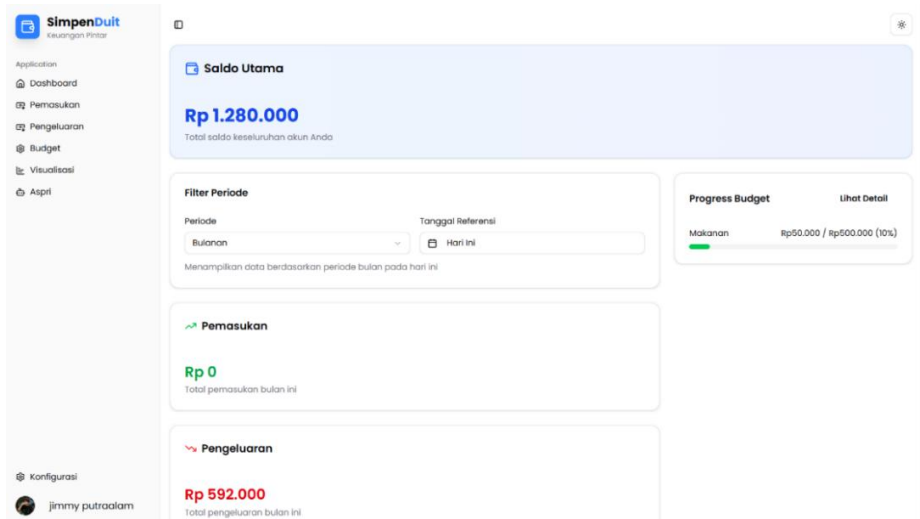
SimpenDuit
Keuangan Pintar

Application
Dashboard
Pemasukan
Pengeluaran
Budget
Visualisasi
Aspri

Konfigurasi
jimmy putraalam

Saldo Utama

Rp 1.280.000
Total saldo keseluruhan akun Anda

Filter Periode

Periode
Bulanan

Tanggal Referensi
Hari Ini

Menampilkan data berdasarkan periode bulan pada hari ini

Progress Budget
Lihat Detail

Makanan
Rp50.000 / Rp500.000 (10%)

Pemasukan

Rp 0
Total pemasukan bulan ini

Pengeluaran

Rp 592.000
Total pengeluaran bulan ini